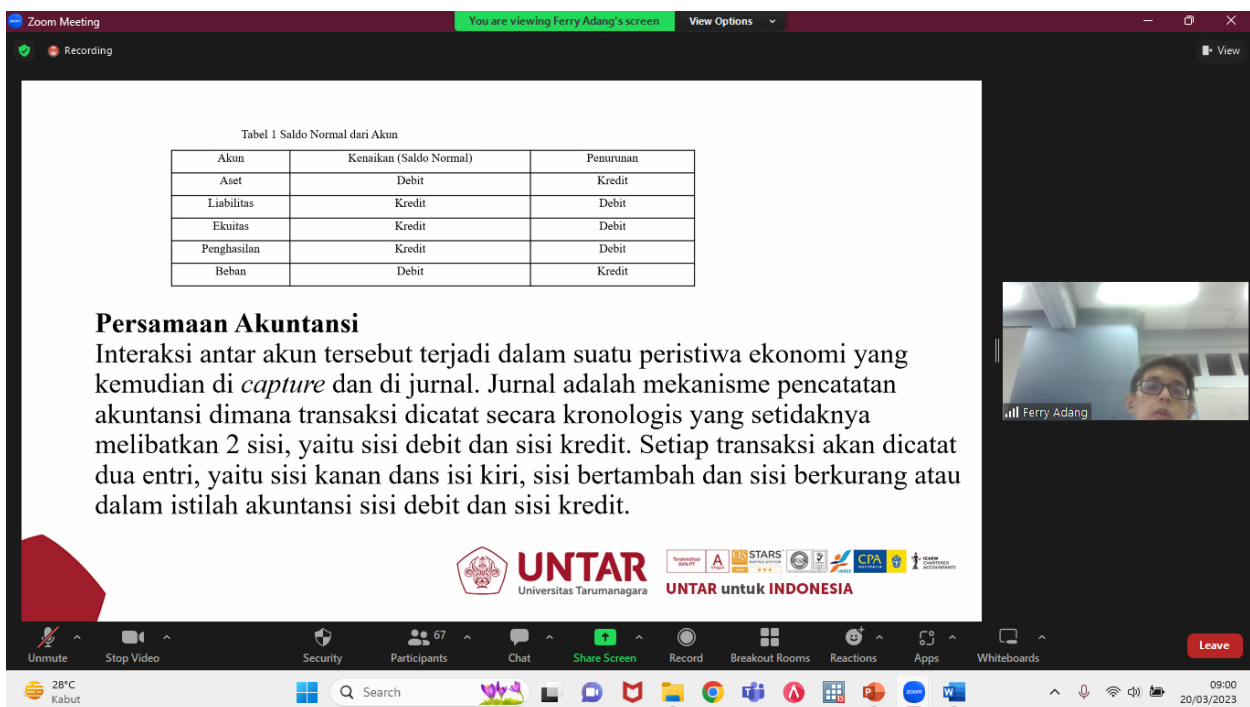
Zoom Meeting

You are viewing Ferry Adang's screen

View Options

Recording

View

Tabel 1 Saldo Normal dari Akun

| Akun | Kenaikan (Saldo Normal) | Penurunan |
|---|---|---|
| Aset | Debit | Kredit |
| Liabilitas | Kredit | Debit |
| Ekuitas | Kredit | Debit |
| Penghasilan | Kredit | Debit |
| Beban | Debit | Kredit |

**Persamaan Akuntansi**

Interaksi antar akun tersebut terjadi dalam suatu peristiwa ekonomi yang kemudian di *capture* dan di jurnal. Jurnal adalah mekanisme pencatatan akuntansi dimana transaksi dicatat secara kronologis yang setidaknya melibatkan 2 sisi, yaitu sisi debit dan sisi kredit. Setiap transaksi akan dicatat dua entri, yaitu sisi kanan dans isi kiri, sisi bertambah dan sisi berkurang atau dalam istilah akuntansi sisi debit dan sisi kredit.

UNTAR Universitas Tarumanagara

Terakreditasi BAN-PT A Unggul STARS CPA AUSTRALIA ICAEW CHARTERED ACCOUNTANTS

UNTAR untuk INDONESIA

Ferry Adang

Unmute Stop Video Security 67 Participants Chat Share Screen Record Breakout Rooms Reactions Apps Whiteboards Leave

28°C Kabut

Search

09:00
20/03/2023